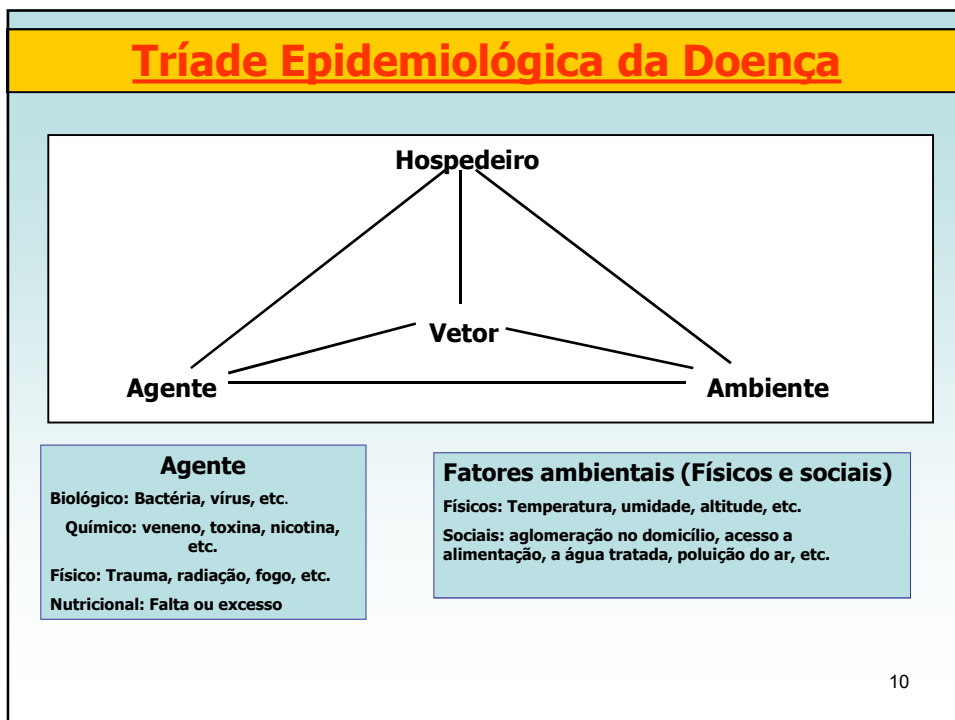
Tríade Epidemiológica da Doença

Hospedeiro

Vetor

Agente

Ambiente

Agente

Biológico: Bactéria, vírus, etc.

Químico: veneno, toxina, nicotina, etc.

Físico: Trauma, radiação, fogo, etc.

Nutricional: Falta ou excesso

Fatores ambientais (Físicos e sociais)

Físicos: Temperatura, umidade, altitude, etc.

Sociais: aglomeração no domicílio, acesso a alimentação, a água tratada, poluição do ar, etc.

10